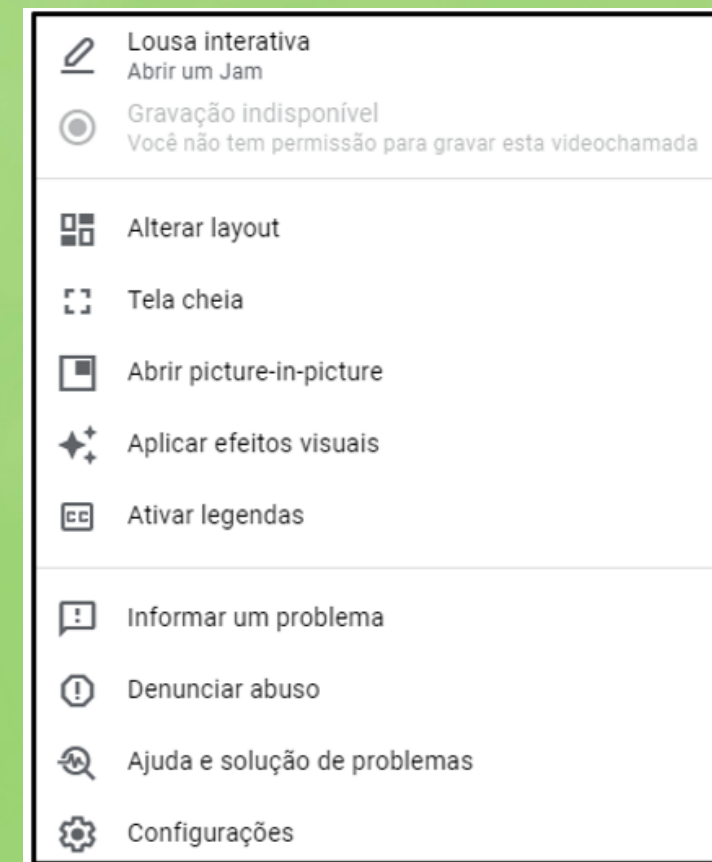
Lousa interativa
Abrir um Jam

Gravação indisponível
Você não tem permissão para gravar esta videochamada

Alterar layout

Tela cheia

Abrir picture-in-picture

Aplicar efeitos visuais

CC Ativar legendas

Informar um problema

Denunciar abuso

Ajuda e solução de problemas

Configurações